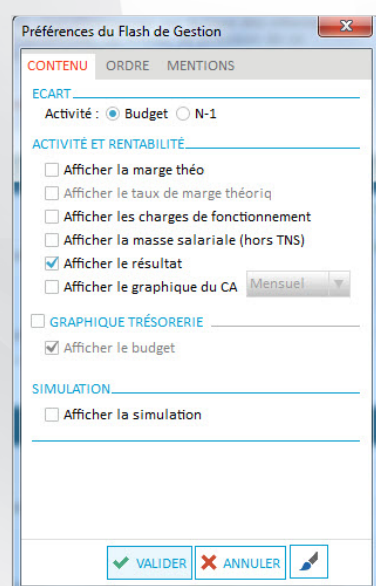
Préférences du Flash de Gestion

CONTENU ORDRE MENTIONS

ECART

Activité : Budget N-1

ACTIVITÉ ET RENTABILITÉ

Afficher la marge théo

Afficher le taux de marge théoriq

Afficher les charges de fonctionnement

Afficher la masse salariale (hors TNS)

Afficher le résultat

Afficher le graphique du CA Mensuel

GRAPHIQUE TRÉSORERIE

Afficher le budget

SIMULATION

Afficher la simulation

VALIDER ANNULER